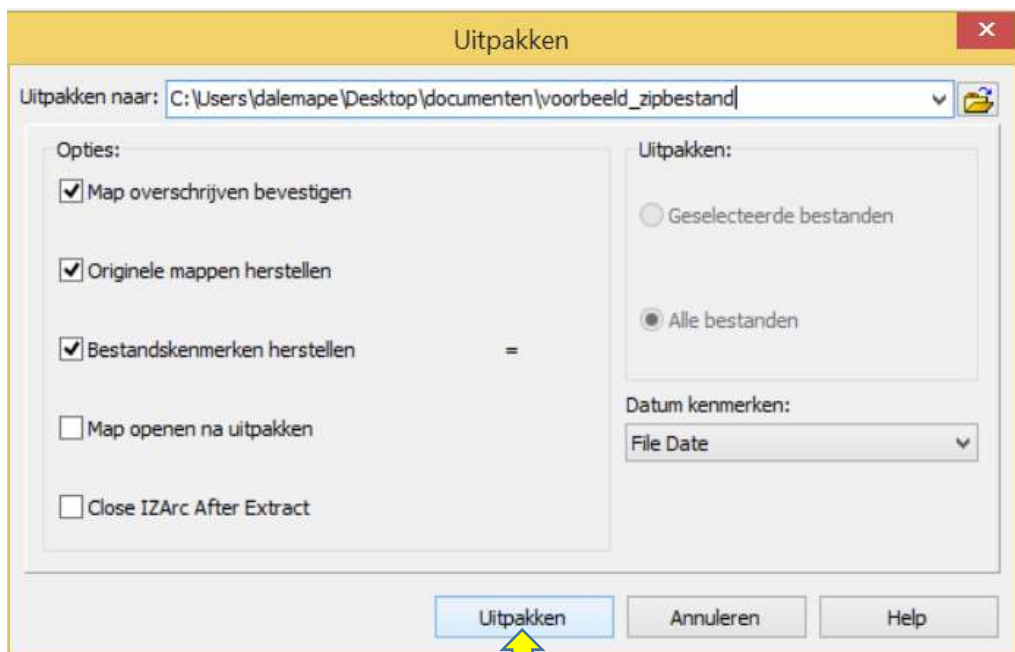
Uitpakken

Uitpakken naar: C:\Users\dalemape\Desktop\documenten\voorbeeld_zipbestand

Opties:

Map overschrijven bevestigen

Originele mappen herstellen

Bestandskenmerken herstellen

Map openen na uitpakken

Close IZArc After Extract

Uitpakken:

Geselecteerde bestanden

Alle bestanden

Datum kenmerken:

File Date

Uitpakken

Annuleren

Help